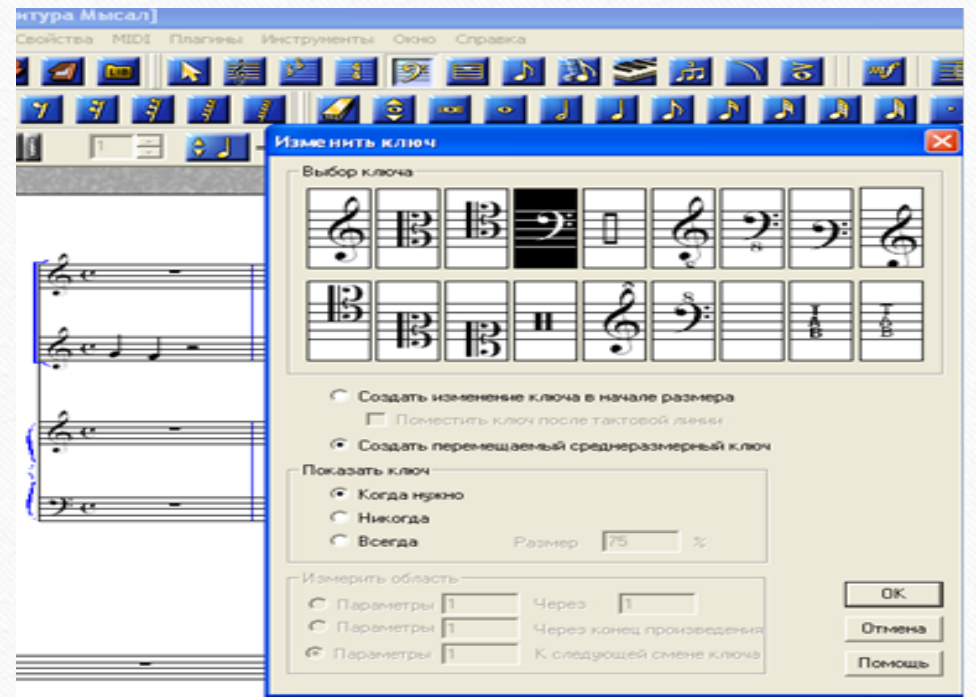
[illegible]тура Мысал]

Свойства MIDI Плагины Инструменты Окно Справка

1

Изменить ключ

Выбор ключа

Создать изменение ключа в начале размера

Поместить ключ после тактовой линии

Создать перемещаемый среднеразмерный ключ

Показать ключ

Когда нужно

Никогда

Всегда

Размер 75 %

Измерить область

Параметры 1 Через 1

Параметры 1 Через конец произведения

Параметры 1 К следующей смене ключа

OK

Отмена

Помощь